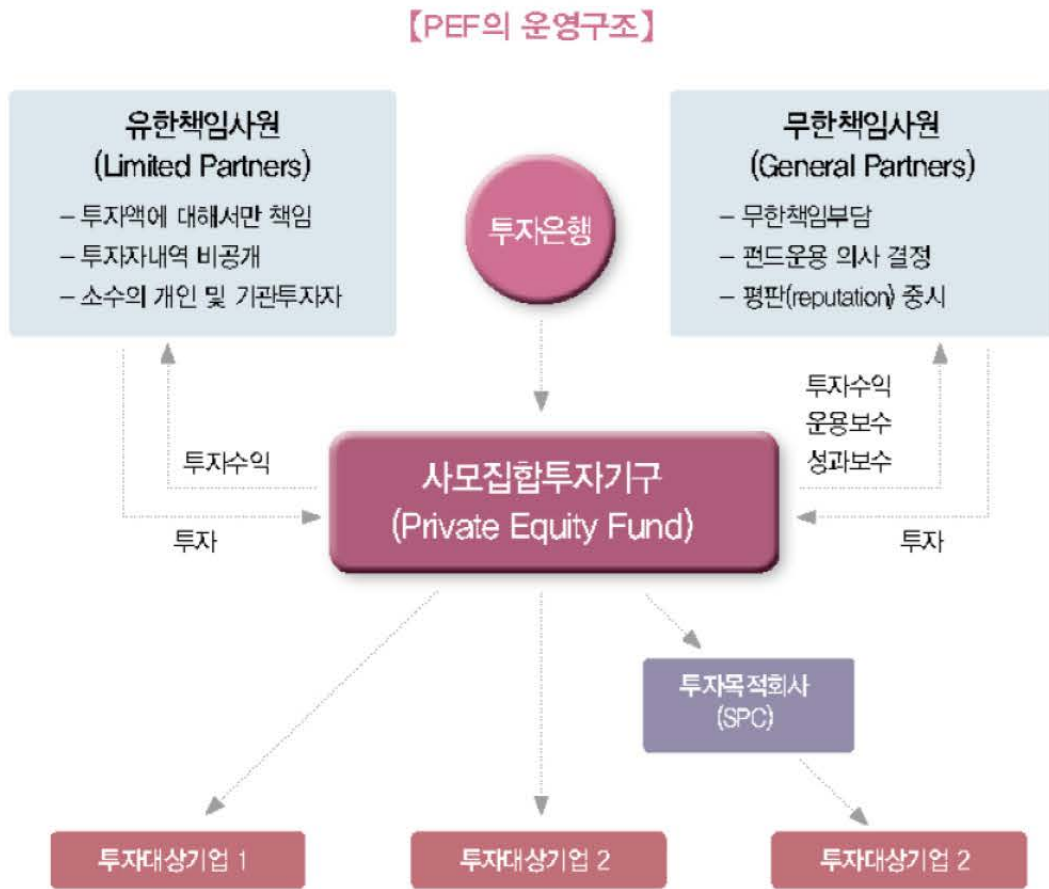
【PEF의 운영구조】

유한책임사원
(Limited Partners)
– 투자액에 대해서만 책임
– 투자자내역 비공개
– 소수의 개인 및 기관투자자

투자은행

무한책임사원
(General Partners)
– 무한책임부담
– 펀드운용 의사 결정
– 평판(reputation) 중시

투자수익

투자

사모집합투자기구
(Private Equity Fund)

투자수익
운용보수
성과보수

투자

투자목적회사
(SPC)

투자대상기업 1

투자대상기업 2

투자대상기업 2